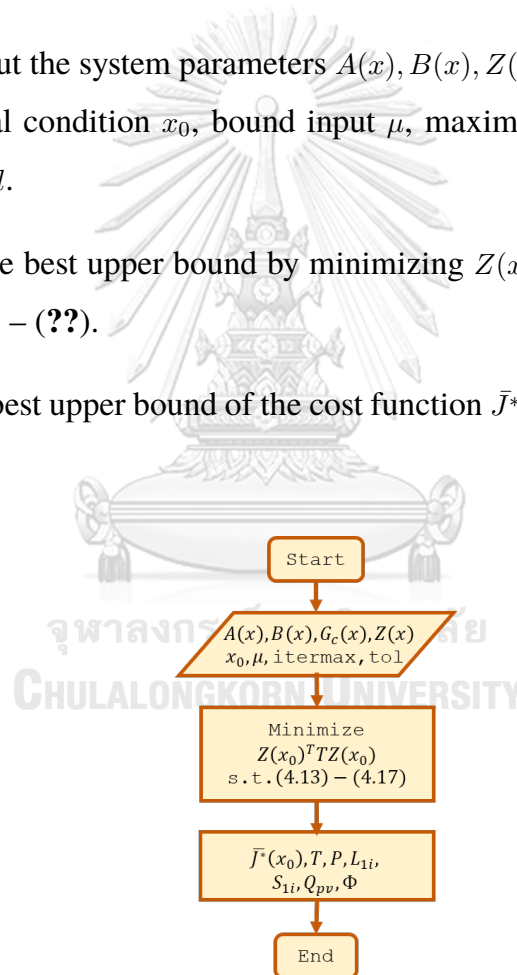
ut the system parameters $A(x), B(x), Z($
al condition $x_0$, bound input $\mu$, maxim
$l$.

e best upper bound by minimizing $Z(x$
– (**??**).

best upper bound of the cost function $\bar{J}^*$

จุฬาลงกรณ์มหาวิทยาลัย
CHULALONGKORN UNIVERSITY

Start

$A(x), B(x), G_c(x), Z(x)$
$x_0, \mu,$ itermax, tol

Minimize
$Z(x_0)^T T Z(x_0)$
s.t. (4.13) – (4.17)

$\bar{J}^*(x_0), T, P, L_{1i},$
$S_{1i}, Q_{pv}, \Phi$

End